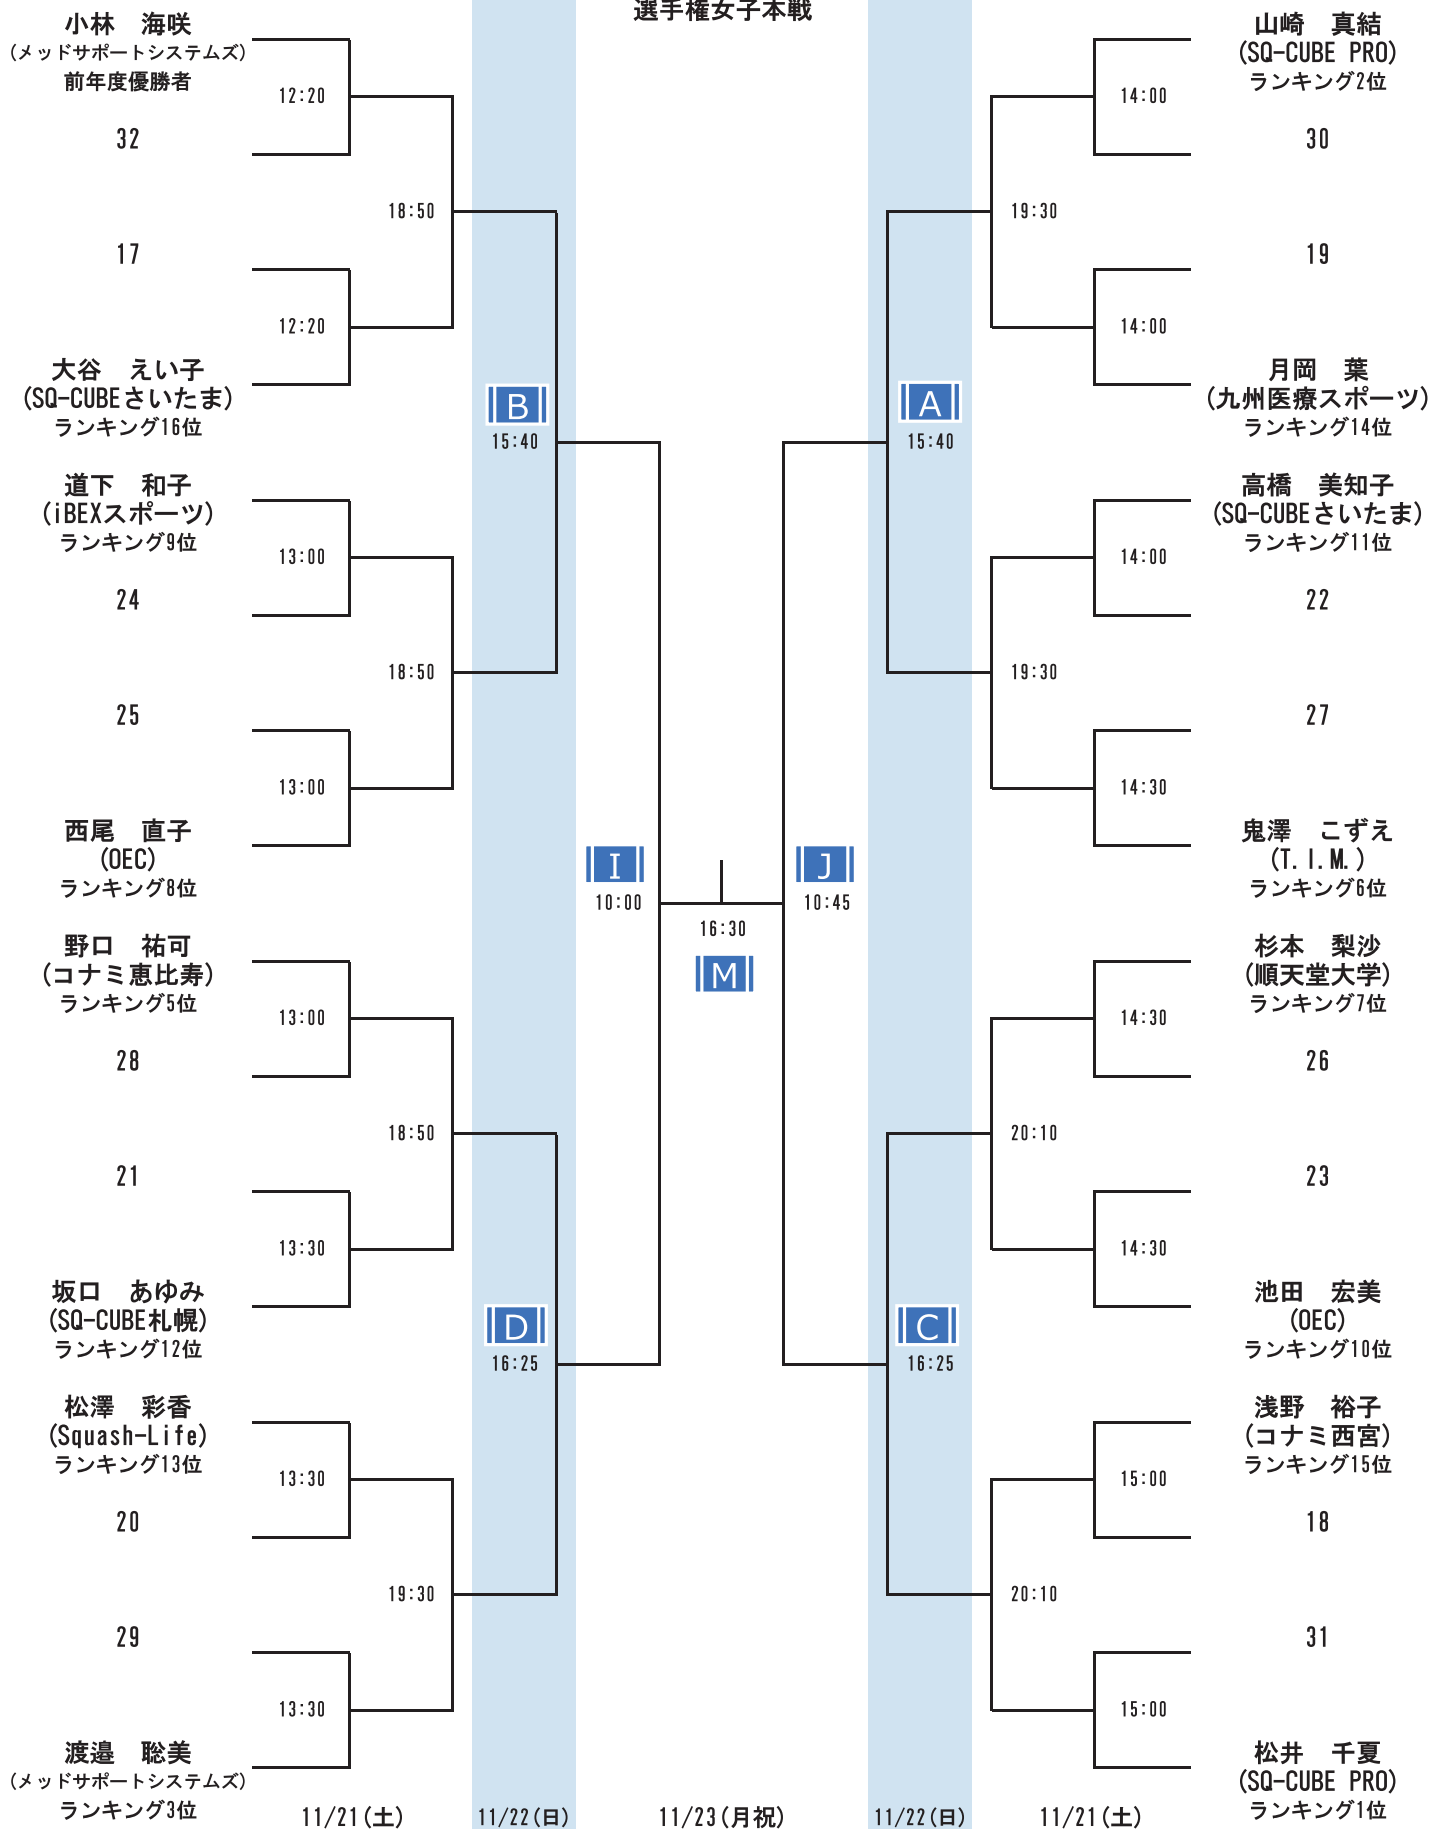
選手権女子本戦

小林　海咲
(メッドサポートシステムズ)
前年度優勝者

32

17

大谷　えい子
(SQ-CUBEさいたま)
ランキング16位

道下　和子
(iBEXスポーツ)
ランキング9位

24

25

西尾　直子
(OEC)
ランキング8位

野口　祐可
(コナミ恵比寿)
ランキング5位

28

21

坂口　あゆみ
(SQ-CUBE札幌)
ランキング12位

松澤　彩香
(Squash-Life)
ランキング13位

20

29

渡邉　聡美
(メッドサポートシステムズ)
ランキング3位

12:20
12:20
13:00
13:00
13:00
13:30
13:30
13:30

18:50
18:50
18:50
19:30

B
15:40

D
16:25

I
10:00

16:30
M

J
10:45

A
15:40

C
16:25

19:30
19:30
20:10
20:10

14:00
14:00
14:00
14:30
14:30
14:30
15:00
15:00

山崎　真結
(SQ-CUBE PRO)
ランキング2位

30

19

月岡　葉
(九州医療スポーツ)
ランキング14位

高橋　美知子
(SQ-CUBEさいたま)
ランキング11位

22

27

鬼澤　こずえ
(T. I. M.)
ランキング6位

杉本　梨沙
(順天堂大学)
ランキング7位

26

23

池田　宏美
(OEC)
ランキング10位

浅野　裕子
(コナミ西宮)
ランキング15位

18

31

松井　千夏
(SQ-CUBE PRO)
ランキング1位

11/21(土)　11/22(日)　11/23(月祝)　11/22(日)　11/21(土)